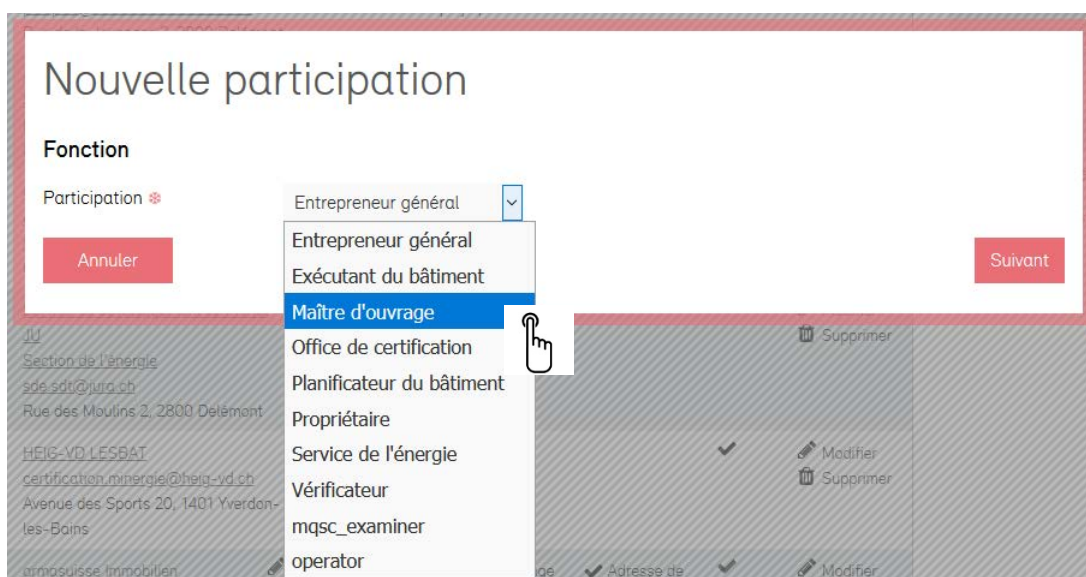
Nouvelle participation

Fonction

Participation *

Entrepreneur général

Entrepreneur général
Exécutant du bâtiment
Maître d'ouvrage
Office de certification
Planificateur du bâtiment
Propriétaire
Service de l'énergie
Vérificateur
mqsc_examiner
operator

Annuler

Suivant

JU
Section de l'énergie
sde.sdt@jura.ch
Rue des Moulins 2, 2800 Delémont

Supprimer

HEIG-VD LESBAT
certification.minergie@heig-vd.ch
Avenue des Sports 20, 1401 Yverdon-les-Bains

Modifier
Supprimer

armasuisse Immobilien

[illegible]ge

Adresse de

Modifier